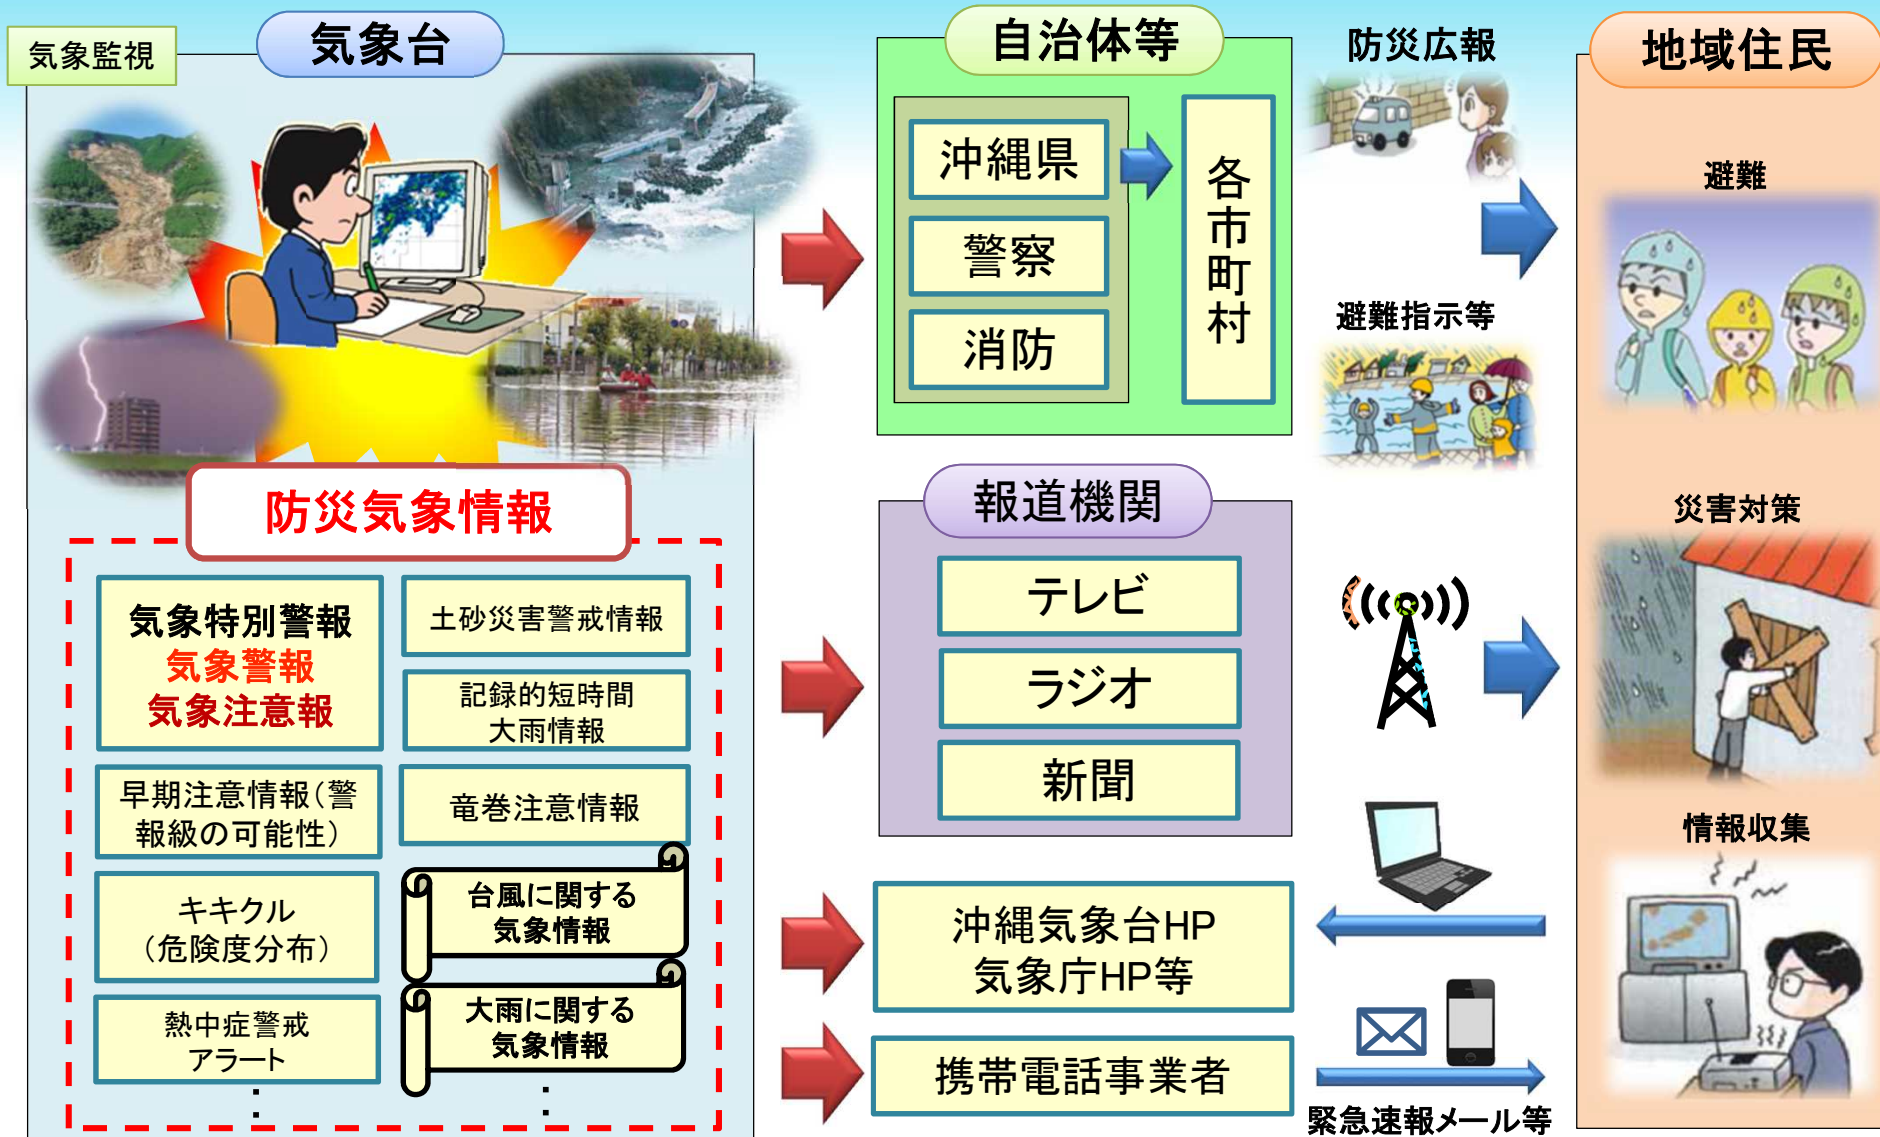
気象監視

気象台

防災気象情報

気象特別警報
気象警報
気象注意報

土砂災害警戒情報

記録的短時間大雨情報

早期注意情報(警報級の可能性)

竜巻注意情報

キキクル
(危険度分布)

台風に関する気象情報

熱中症警戒アラート

大雨に関する気象情報

⋮

⋮

自治体等

沖縄県

警察

消防

各市町村

報道機関

テレビ

ラジオ

新聞

沖縄気象台HP
気象庁HP等

携帯電話事業者

防災広報

避難指示等

緊急速報メール等

地域住民

避難

災害対策

情報収集